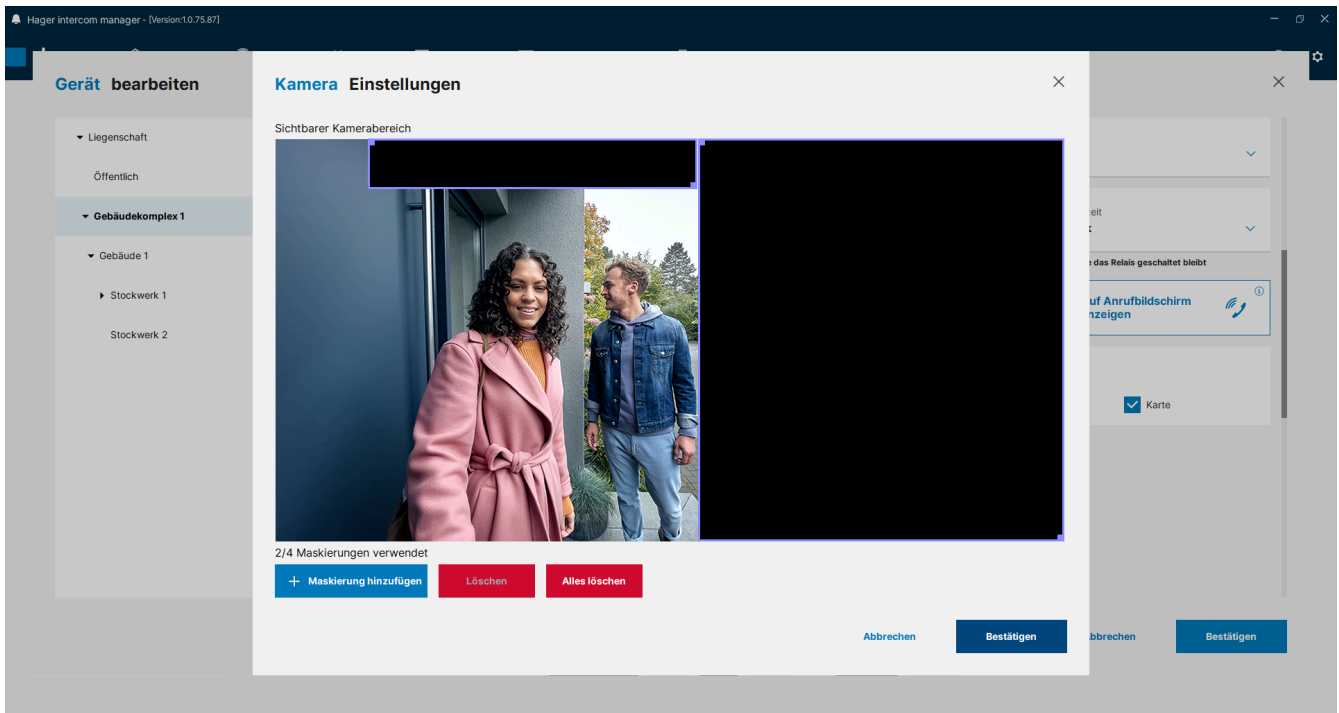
Hager intercom manager - [Version:1.0.75.87]

Gerät bearbeiten

Liegenschaft

Öffentlich

Gebäudekomplex 1

Gebäude 1

Stockwerk 1

Stockwerk 2

Kamera Einstellungen

Sichtbarer Kamerabereich

2/4 Maskierungen verwendet

Maskierung hinzufügen

Löschen

Alles löschen

Abbrechen

Bestätigen

eit

e das Relais geschaltet bleibt

uf Anrufbildschirm
nzeigen

Karte

bbrechen

Bestätigen